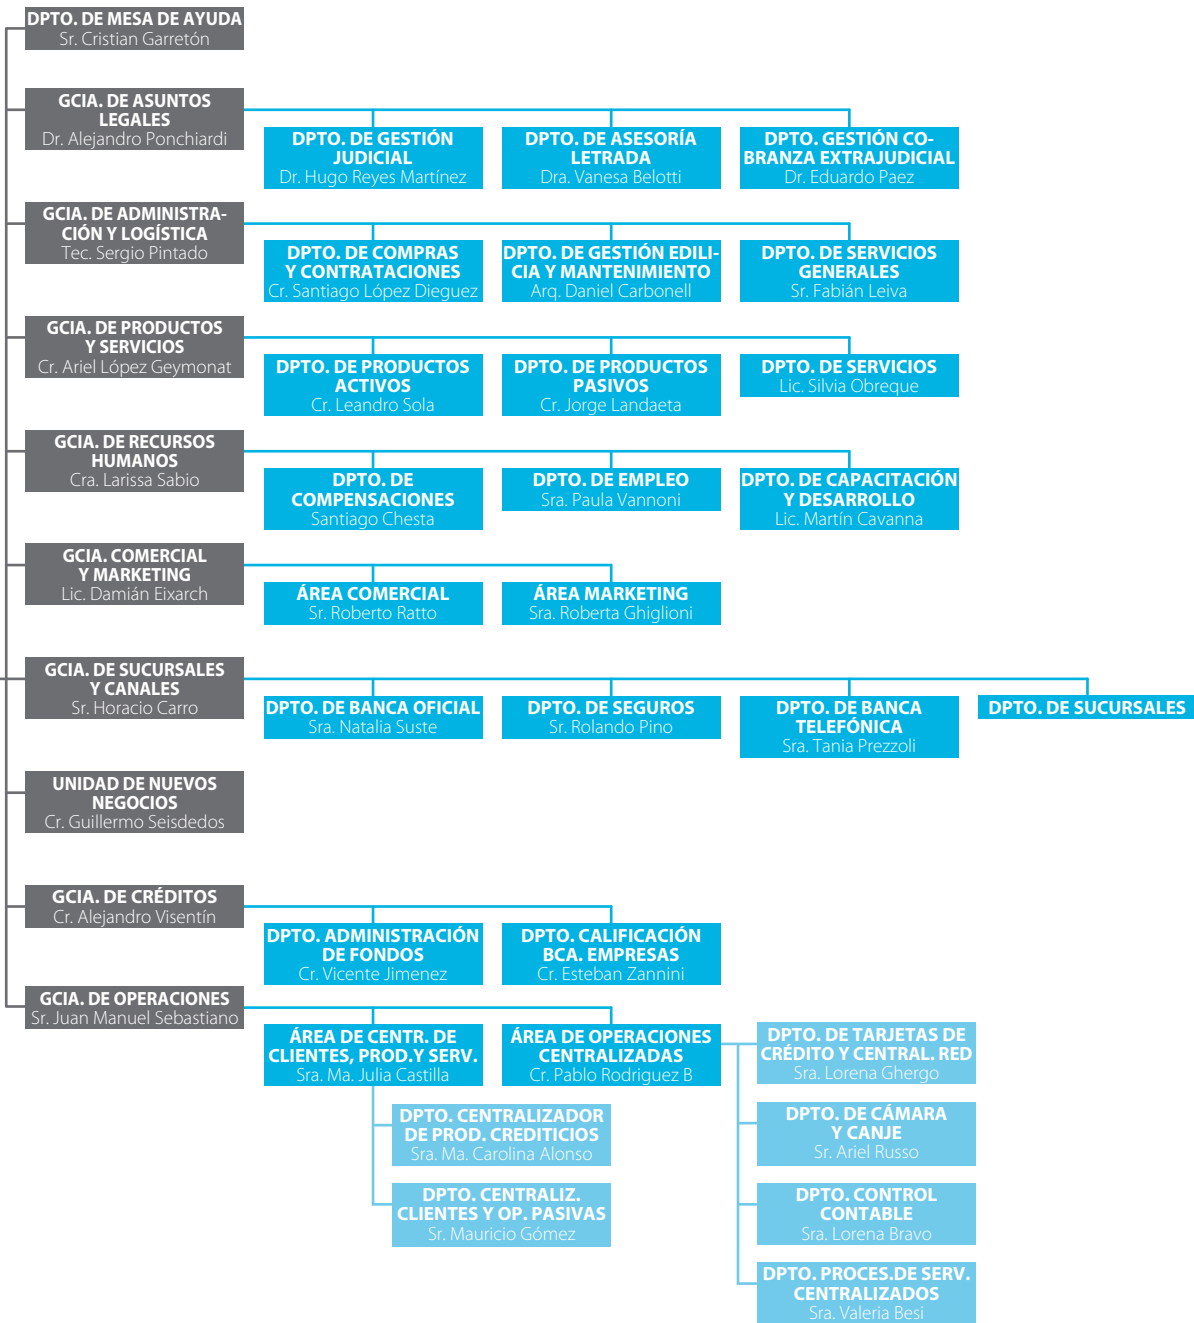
DPTO. DE MESA DE AYUDA
Sr. Cristian Garretón

GCIA. DE ASUNTOS LEGALES
Dr. Alejandro Ponchiardi

DPTO. DE GESTIÓN JUDICIAL
Dr. Hugo Reyes Martínez

DPTO. DE ASESORÍA LETRADA
Dra. Vanesa Belotti

DPTO. GESTIÓN COBRANZA EXTRAJUDICIAL
Dr. Eduardo Paez

GCIA. DE ADMINISTRACIÓN Y LOGÍSTICA
Tec. Sergio Pintado

DPTO. DE COMPRAS Y CONTRATACIONES
Cr. Santiago López Dieguez

DPTO. DE GESTIÓN EDILICIA Y MANTENIMIENTO
Arq. Daniel Carbonell

DPTO. DE SERVICIOS GENERALES
Sr. Fabián Leiva

GCIA. DE PRODUCTOS Y SERVICIOS
Cr. Ariel López Geymonat

DPTO. DE PRODUCTOS ACTIVOS
Cr. Leandro Sola

DPTO. DE PRODUCTOS PASIVOS
Cr. Jorge Landaeta

DPTO. DE SERVICIOS
Lic. Silvia Obreque

GCIA. DE RECURSOS HUMANOS
Cra. Larissa Sabio

DPTO. DE COMPENSACIONES
Santiago Chesta

DPTO. DE EMPLEO
Sra. Paula Vannoni

DPTO. DE CAPACITACIÓN Y DESARROLLO
Lic. Martín Cavanna

GCIA. COMERCIAL Y MARKETING
Lic. Damián Eixarch

ÁREA COMERCIAL
Sr. Roberto Ratto

ÁREA MARKETING
Sra. Roberta Ghiglioni

GCIA. DE SUCURSALES Y CANALES
Sr. Horacio Carro

DPTO. DE BANCA OFICIAL
Sra. Natalia Suste

DPTO. DE SEGUROS
Sr. Rolando Pino

DPTO. DE BANCA TELEFÓNICA
Sra. Tania Prezzoli

DPTO. DE SUCURSALES

UNIDAD DE NUEVOS NEGOCIOS
Cr. Guillermo Seisdedos

GCIA. DE CRÉDITOS
Cr. Alejandro Visentín

DPTO. ADMINISTRACIÓN DE FONDOS
Cr. Vicente Jimenez

DPTO. CALIFICACIÓN BCA. EMPRESAS
Cr. Esteban Zannini

GCIA. DE OPERACIONES
Sr. Juan Manuel Sebastiano

ÁREA DE CENTR. DE CLIENTES, PROD.Y SERV.
Sra. Ma. Julia Castilla

ÁREA DE OPERACIONES CENTRALIZADAS
Cr. Pablo Rodriguez B

DPTO. DE TARJETAS DE CRÉDITO Y CENTRAL. RED
Sra. Lorena Ghergo

DPTO. CENTRALIZADOR DE PROD. CREDITICIOS
Sra. Ma. Carolina Alonso

DPTO. DE CÁMARA Y CANJE
Sr. Ariel Russo

DPTO. CENTRALIZ. CLIENTES Y OP. PASIVAS
Sr. Mauricio Gómez

DPTO. CONTROL CONTABLE
Sra. Lorena Bravo

DPTO. PROCES.DE SERV. CENTRALIZADOS
Sra. Valeria Besi